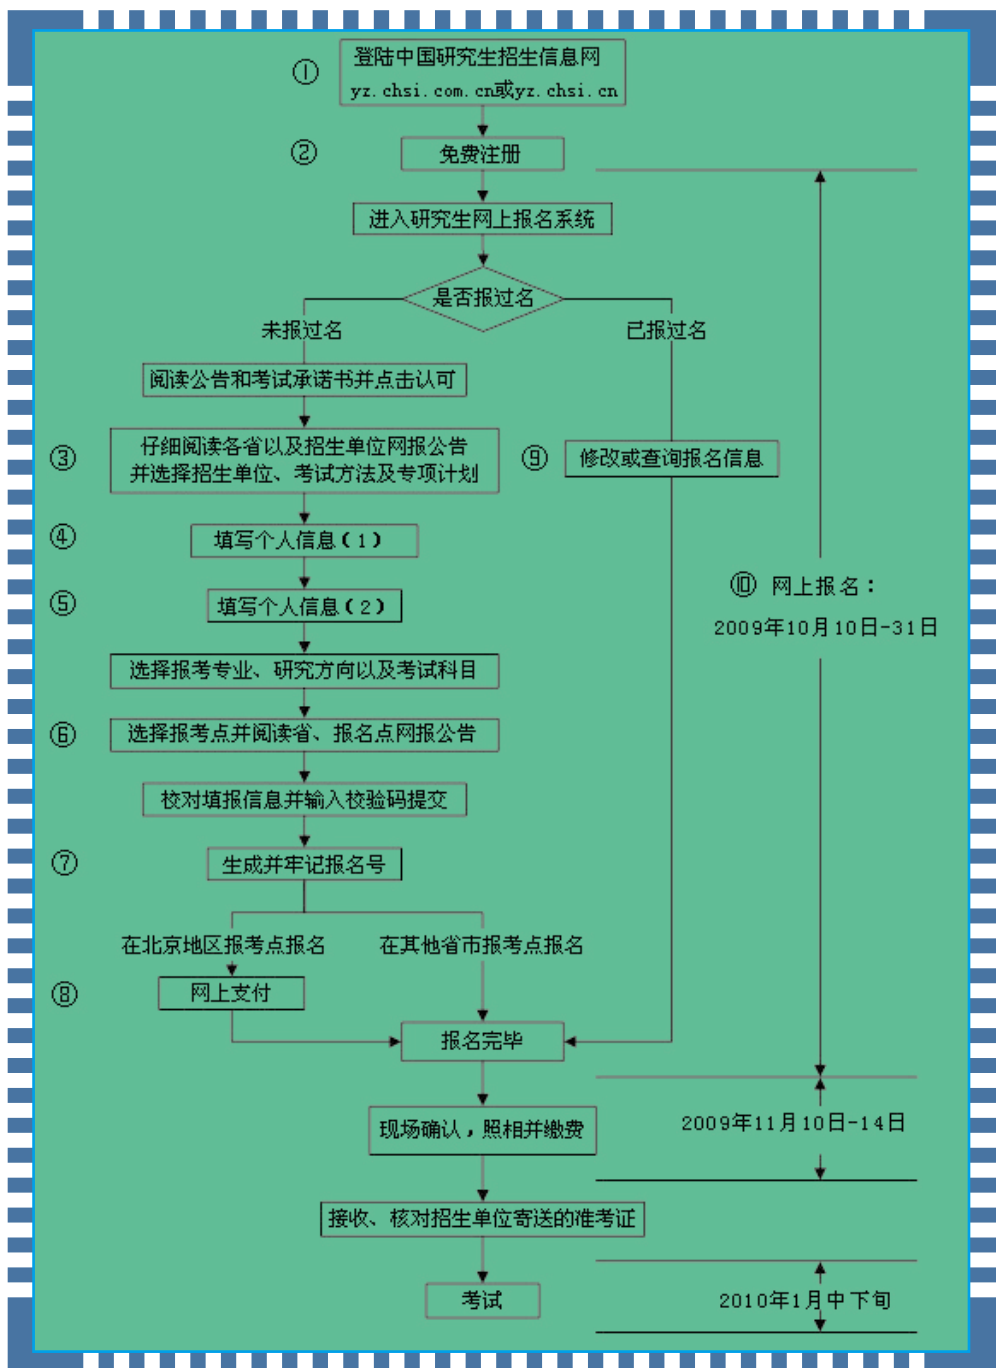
①
登陆中国研究生招生信息网
yz.chsi.com.cn或yz.chsi.cn

②
免费注册

进入研究生网上报名系统

是否报过名

未报过名

已报过名

阅读公告和考试承诺书并点击认可

③
仔细阅读各省以及招生单位网报公告
并选择招生单位、考试方法及专项计划

⑨
修改或查询报名信息

④
填写个人信息（1）

⑤
填写个人信息（2）

⑩ 网上报名：
2009年10月10日-31日

选择报考专业、研究方向以及考试科目

⑥
选择报考点并阅读省、报名点网报公告

校对填报信息并输入校验码提交

⑦
生成并牢记报名号

在北京地区报考点报名

在其他省市报考点报名

⑧
网上支付

报名完毕

现场确认，照相并缴费

2009年11月10日-14日

接收、核对招生单位寄送的准考证

考试

2010年1月中下旬